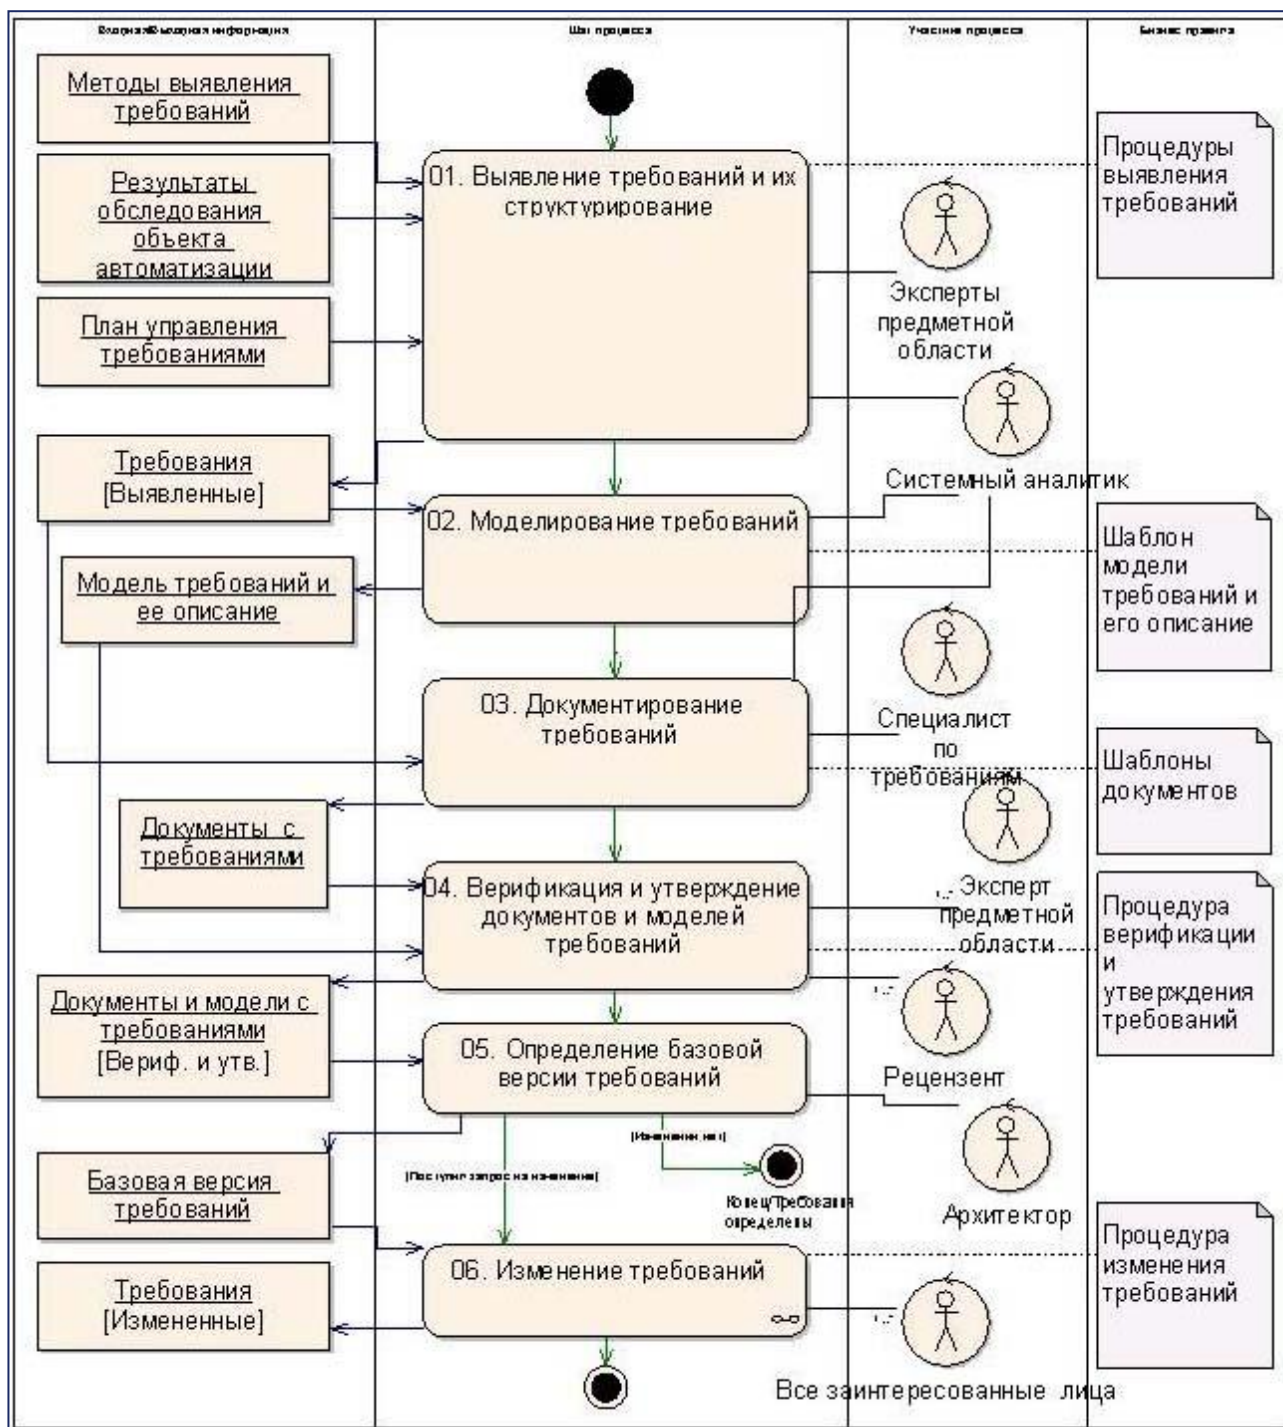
Входная/Выходная информация

Шаг процесса

Участник процесса

Бизнес правила

Методы выявления требований

Результаты обследования объекта автоматизации

План управления требованиями

01. Выявление требований и их структурирование

Процедуры выявления требований

Эксперты предметной области

Требования [Выявленные]

Системный аналитик

02. Моделирование требований

Шаблон модели требований и его описание

Модель требований и ее описание

03. Документирование требований

Специалист по требованиям

Шаблоны документов

Документы с требованиями

04. Верификация и утверждение документов и моделей требований

Эксперт предметной области

Процедура верификации и утверждения требований

Документы и модели с требованиями [Вериф. и утв.]

05. Определение базовой версии требований

Рецензент

[Изменений нет]

[Поступил запрос на изменение]

Конец/Требования определены

Базовая версия требований

Архитектор

06. Изменение требований

Процедура изменения требований

Требования [Измененные]

Все заинтересованные лица